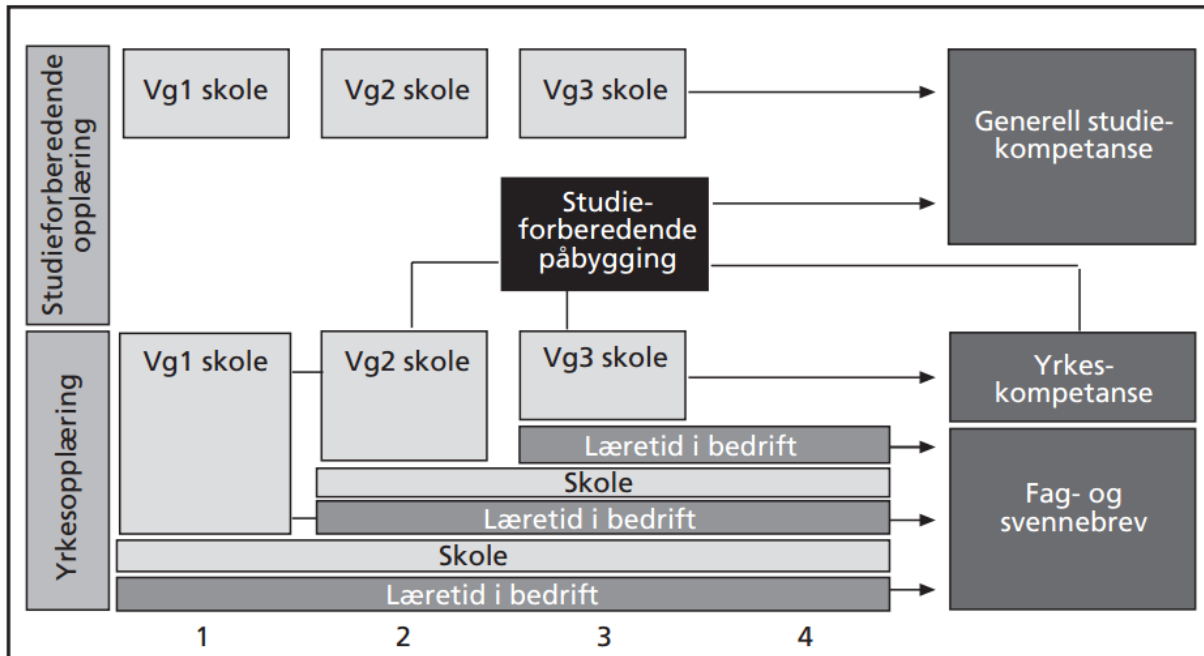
Studieforberedende opplæring

Vg1 skole

Vg2 skole

Vg3 skole

Generell studiekompetanse

Studieforberedende påbygging

Yrkesopplæring

Vg1 skole

Vg2 skole

Vg3 skole

Yrkeskompetanse

Læretid i bedrift

Skole

Læretid i bedrift

Fag- og svennebrev

Skole

Læretid i bedrift

1 2 3 4